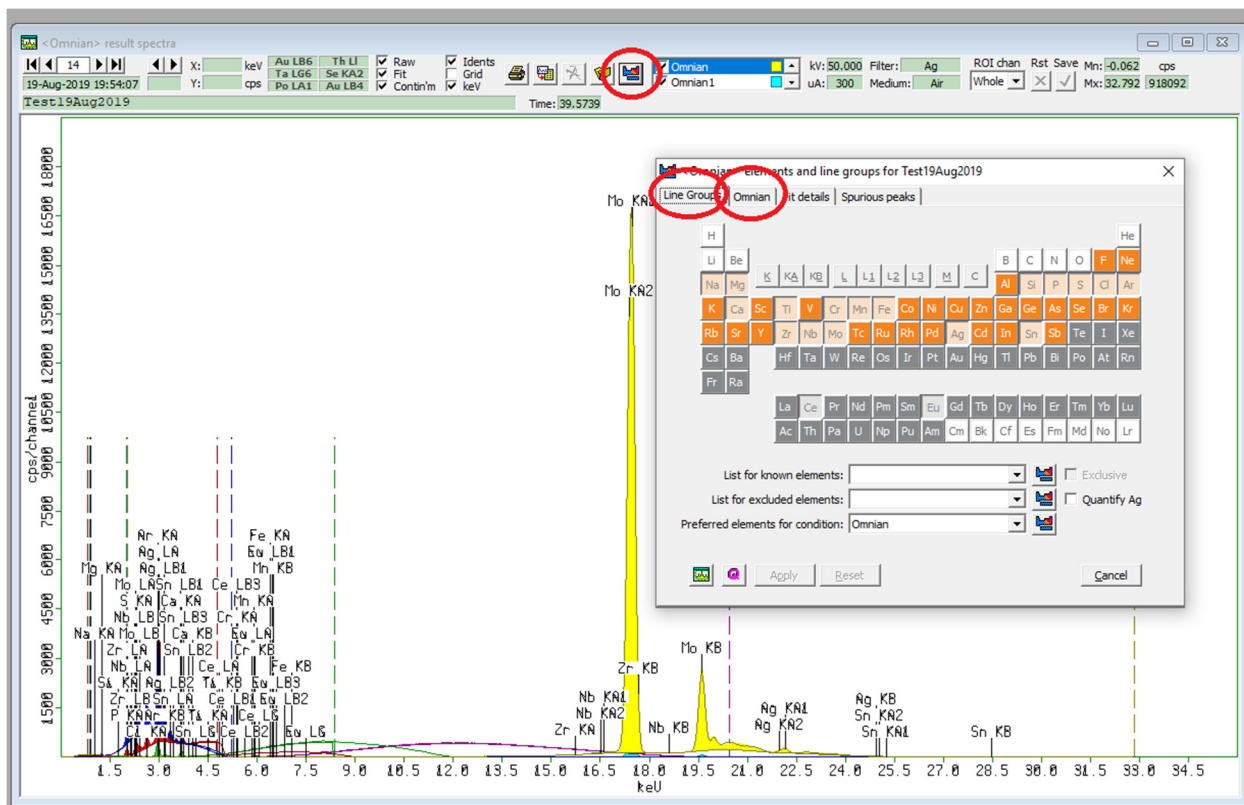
<Omnian> result spectra

14 X: keV Y: cps
19-Aug-2019 19:54:07
Au LB6 Th Ll
Ta LG6 Se KA2
Po LA1 Au LB4
Raw
Fit
Contin'm
Idents
Grid
keV
Omnian
Omnian1
kV: 50.000 Filter: Ag
uA: 300 Medium: Air
ROI chan Whole
Rst Save
Mn: -0.062 cps
Mx: 32.792 918092
Test19Aug2019
Time: 39.5739

cps/channel
18000 16500 15000 13500 12000 10500 9000 7500 6000 4500 3000 1500

Mo KA1
Mo KA2
Mo KB
Zr KB
Nb KA1
Nb KA2
Nb KB
Zr KA
Ag KA1
Ag KA2
Ag KB
Sn KA2
Sn KA1
Sn KB
Ar KA
Ag LA
Ag LB1
Mg KA
Mo LA
Sn LB1
Ce LB3
S KA
Ca KA
Nb LB
Sn LB3
Cr KA
Na KA
Mo LB
Ca KB
Zr LA
Sn LB2
Nb LA
Ce LA
Si KA
Ag LB2
Ti KB
Zr LB
Sn LA
Ce LB1
P KA
Ar KB
Ti KA
Ce LG
Cl KA
K KA
Sn LG
Ce LB2
Fe KA
Eu LB1
Mn KB
Mn KA
Eu LA
Cr KB
Fe KB
Eu LB3
Eu LB2
Eu LG

1.5 3.0 4.5 6.0 7.5 9.0 10.5 12.0 13.5 15.0 16.5 18.0 19.5 21.0 22.5 24.0 25.5 27.0 28.5 30.0 31.5 33.0 34.5
keV

<Omnian> elements and line groups for Test19Aug2019
Line Groups | Omnian | Fit details | Spurious peaks

H He
Li Be B C N O F Ne
Na Mg K KA KB L L1 L2 L3 M C Al Si P S Cl Ar
K Ca Sc Ti V Cr Mn Fe Co Ni Cu Zn Ga Ge As Se Br Kr
Rb Sr Y Zr Nb Mo Tc Ru Rh Pd Ag Cd In Sn Sb Te I Xe
Cs Ba Hf Ta W Re Os Ir Pt Au Hg Tl Pb Bi Po At Rn
Fr Ra
La Ce Pr Nd Pm Sm Eu Gd Tb Dy Ho Er Tm Yb Lu
Ac Th Pa U Np Pu Am Cm Bk Cf Es Fm Md No Lr

List for known elements:
Exclusive
List for excluded elements:
Quantify Ag
Preferred elements for condition: Omnian

Apply Reset Cancel